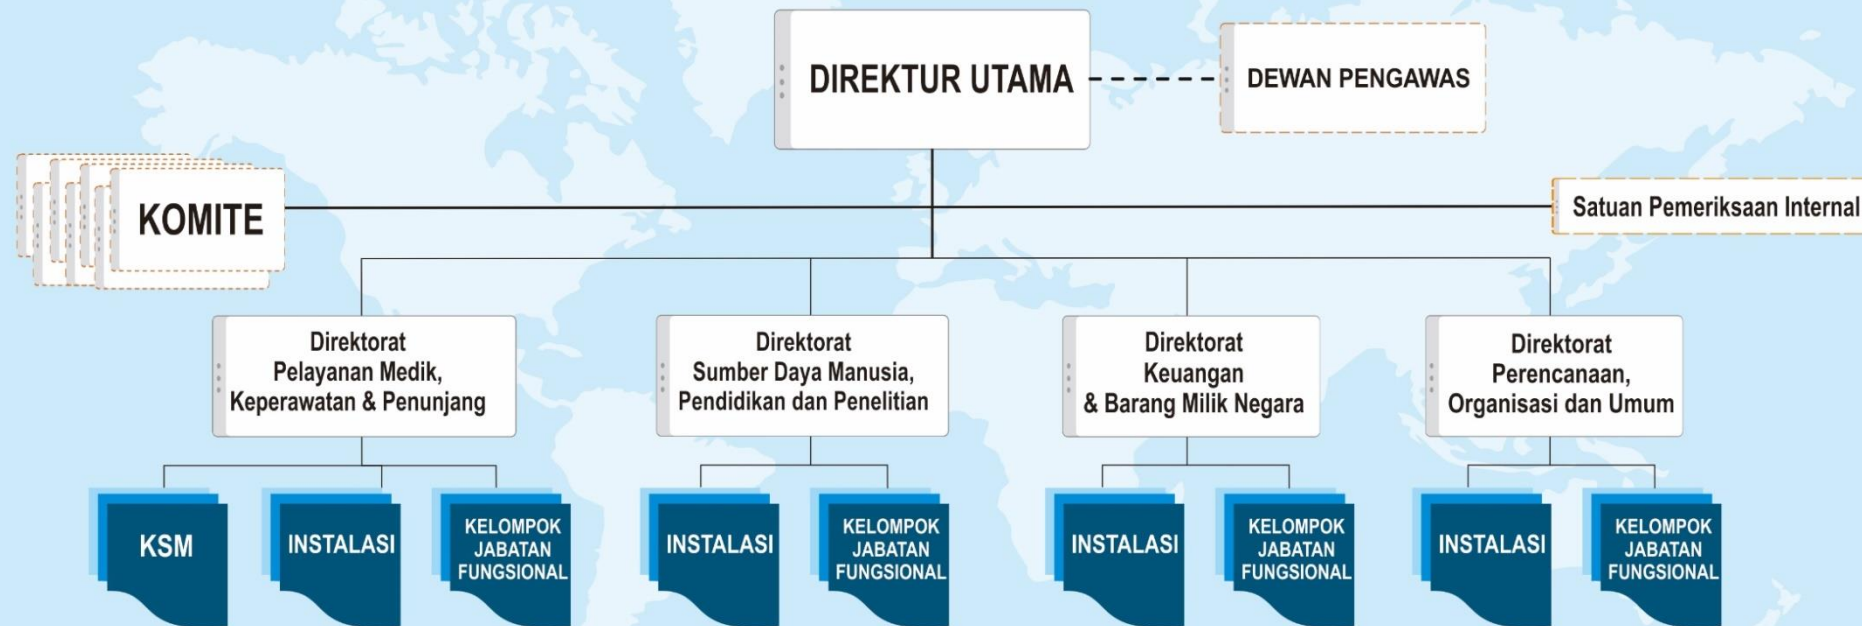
DIREKTUR UTAMA

DEWAN PENGAWAS

KOMITE

Satuan Pemeriksaan Internal

Direktorat
Pelayanan Medik,
Keperawatan & Penunjang

Direktorat
Sumber Daya Manusia,
Pendidikan dan Penelitian

Direktorat
Keuangan
& Barang Milik Negara

Direktorat
Perencanaan,
Organisasi dan Umum

KSM

INSTALASI

KELOMPOK JABATAN FUNGSIONAL

INSTALASI

KELOMPOK JABATAN FUNGSIONAL

INSTALASI

KELOMPOK JABATAN FUNGSIONAL

INSTALASI

KELOMPOK JABATAN FUNGSIONAL